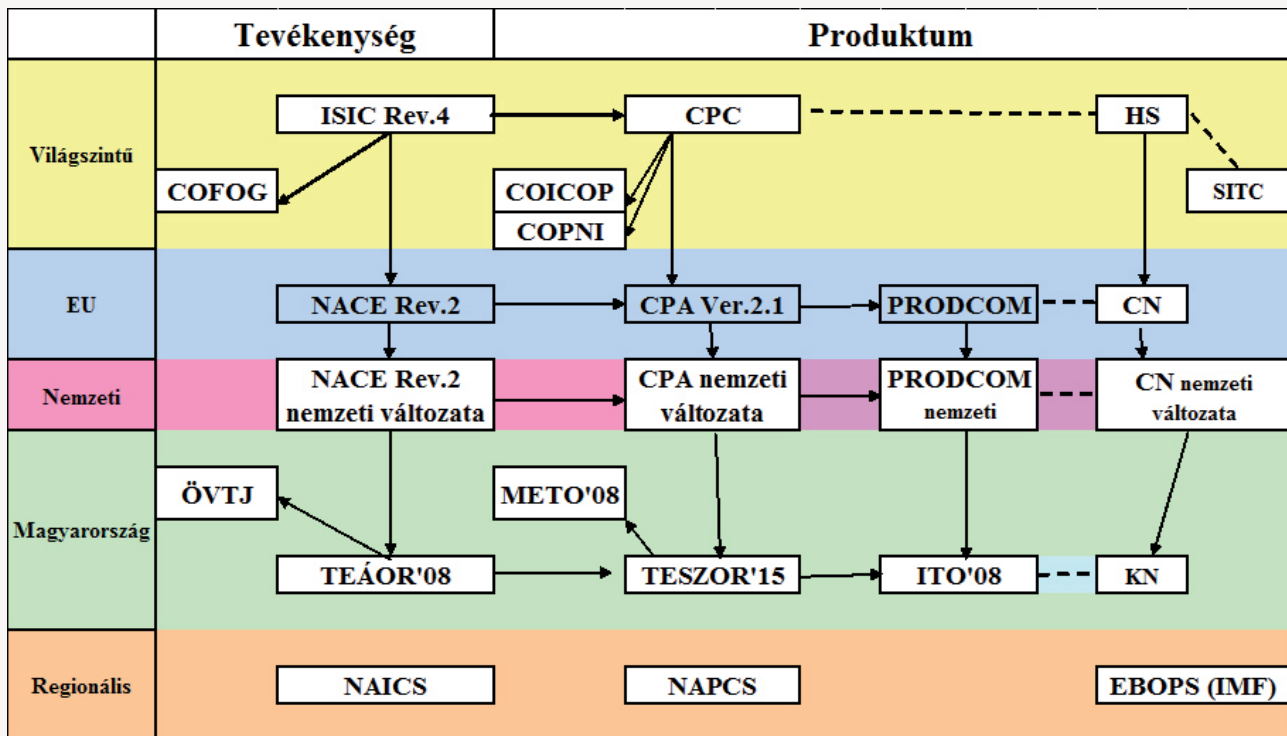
Tevékenység

Produktum

Világszintű

ISIC Rev.4

CPC

HS

COFOG

COICOP

COPNI

SITC

EU

NACE Rev.2

CPA Ver.2.1

PRODCOM

CN

Nemzeti

NACE Rev.2 nemzeti változata

CPA nemzeti változata

PRODCOM nemzeti

CN nemzeti változata

Magyarország

ÖVTJ

METO'08

TEÁOR'08

TESZOR'15

ITO'08

KN

Regionális

NAICS

NAPCS

EBOPS (IMF)